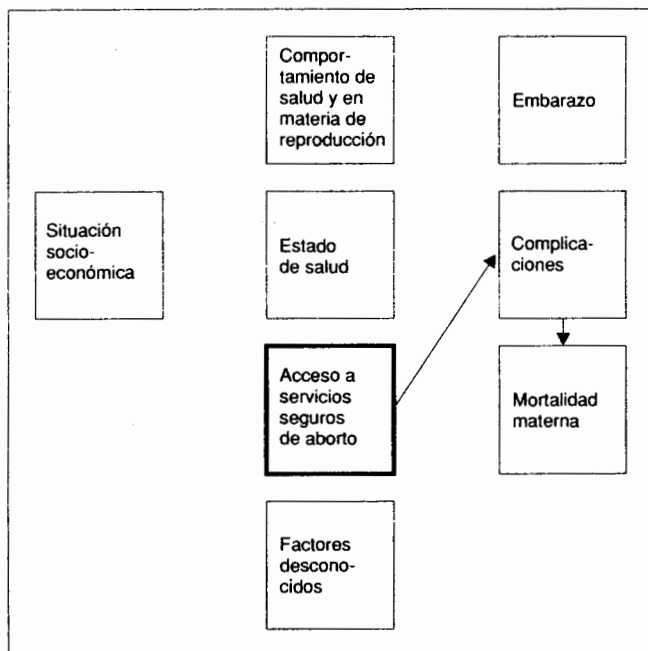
Situación socioeconómica

Comportamiento de salud y en materia de reproducción

Estado de salud

Acceso a servicios seguros de aborto

Factores desconocidos

Embarazo

Complicaciones

Mortalidad materna